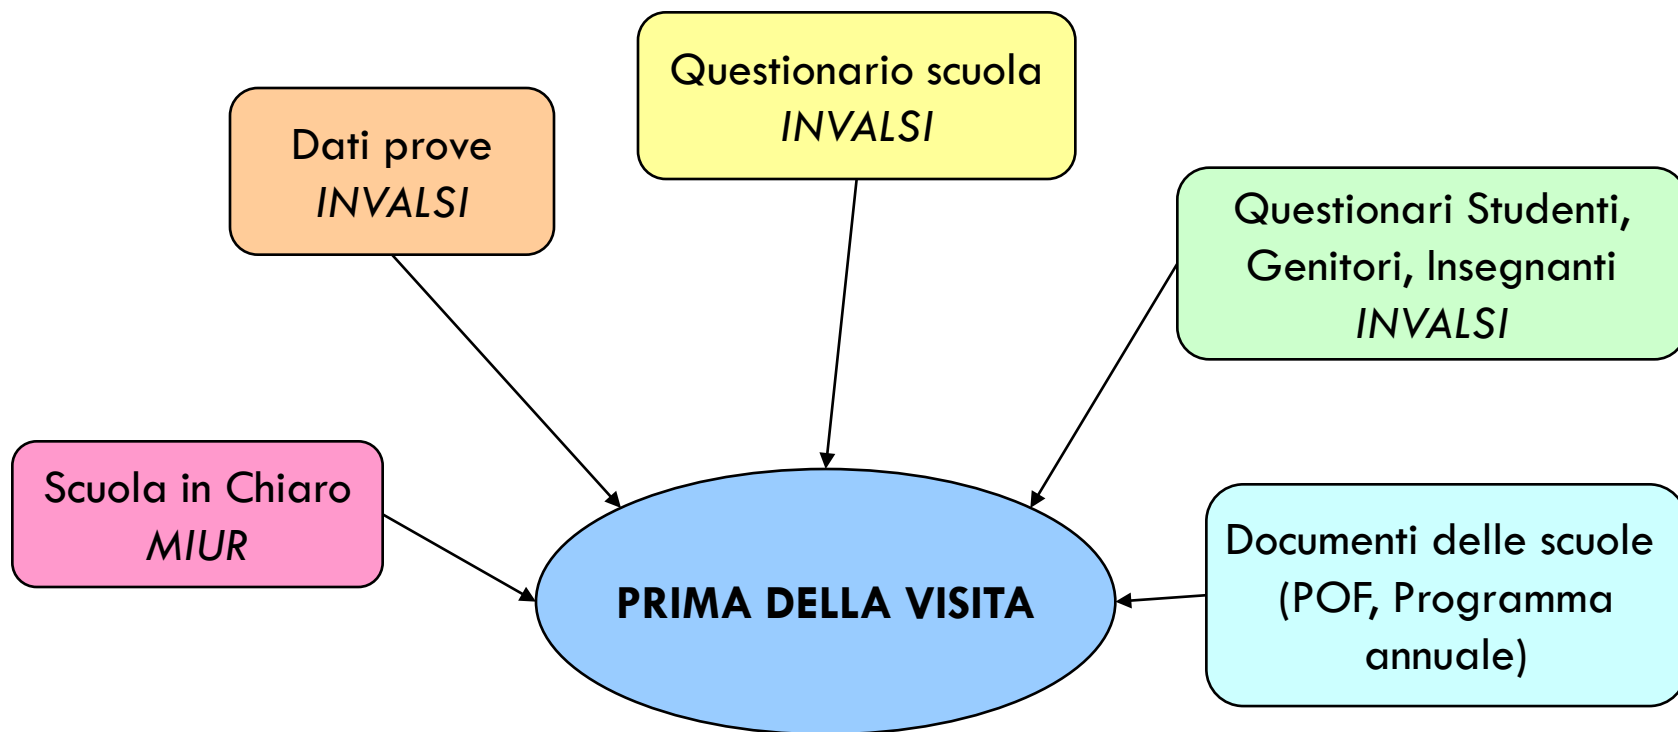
Questionario scuola
*INVALSI*

Dati prove
*INVALSI*

Questionari Studenti, Genitori, Insegnanti
*INVALSI*

Scuola in Chiaro
*MIUR*

**PRIMA DELLA VISITA**

Documenti delle scuole (POF, Programma annuale)